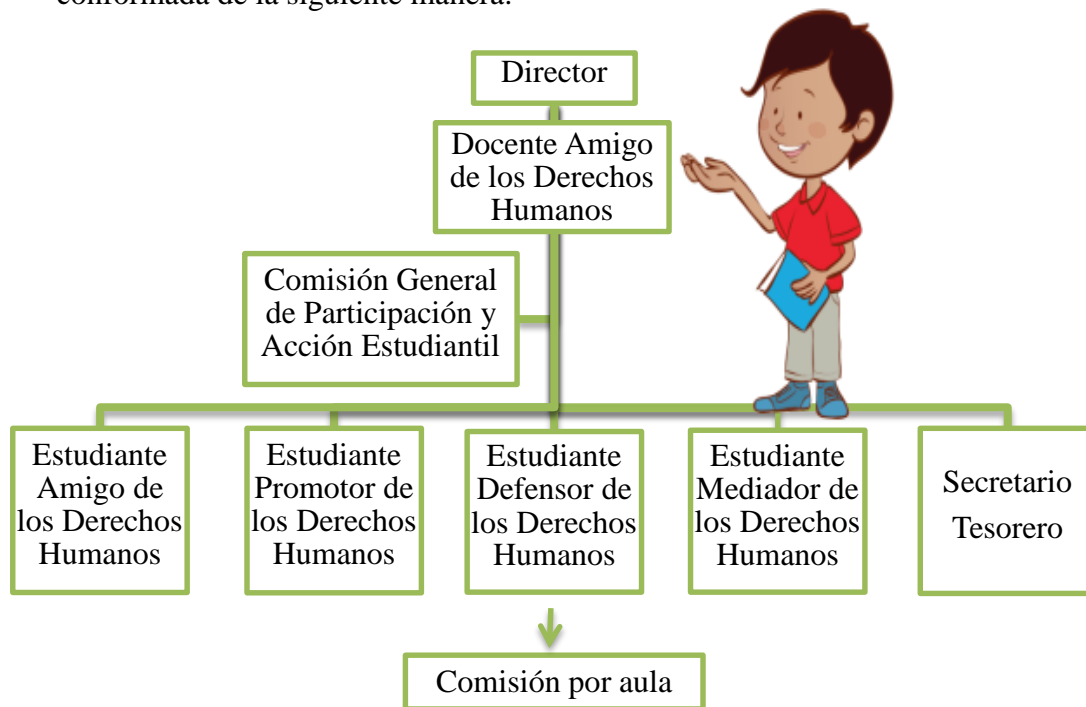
conformada de la siguiente manera:

Director

Docente Amigo de los Derechos Humanos

Comisión General de Participación y Acción Estudiantil

Estudiante Amigo de los Derechos Humanos

Estudiante Promotor de los Derechos Humanos

Estudiante Defensor de los Derechos Humanos

Estudiante Mediador de los Derechos Humanos

Secretario Tesorero

Comisión por aula